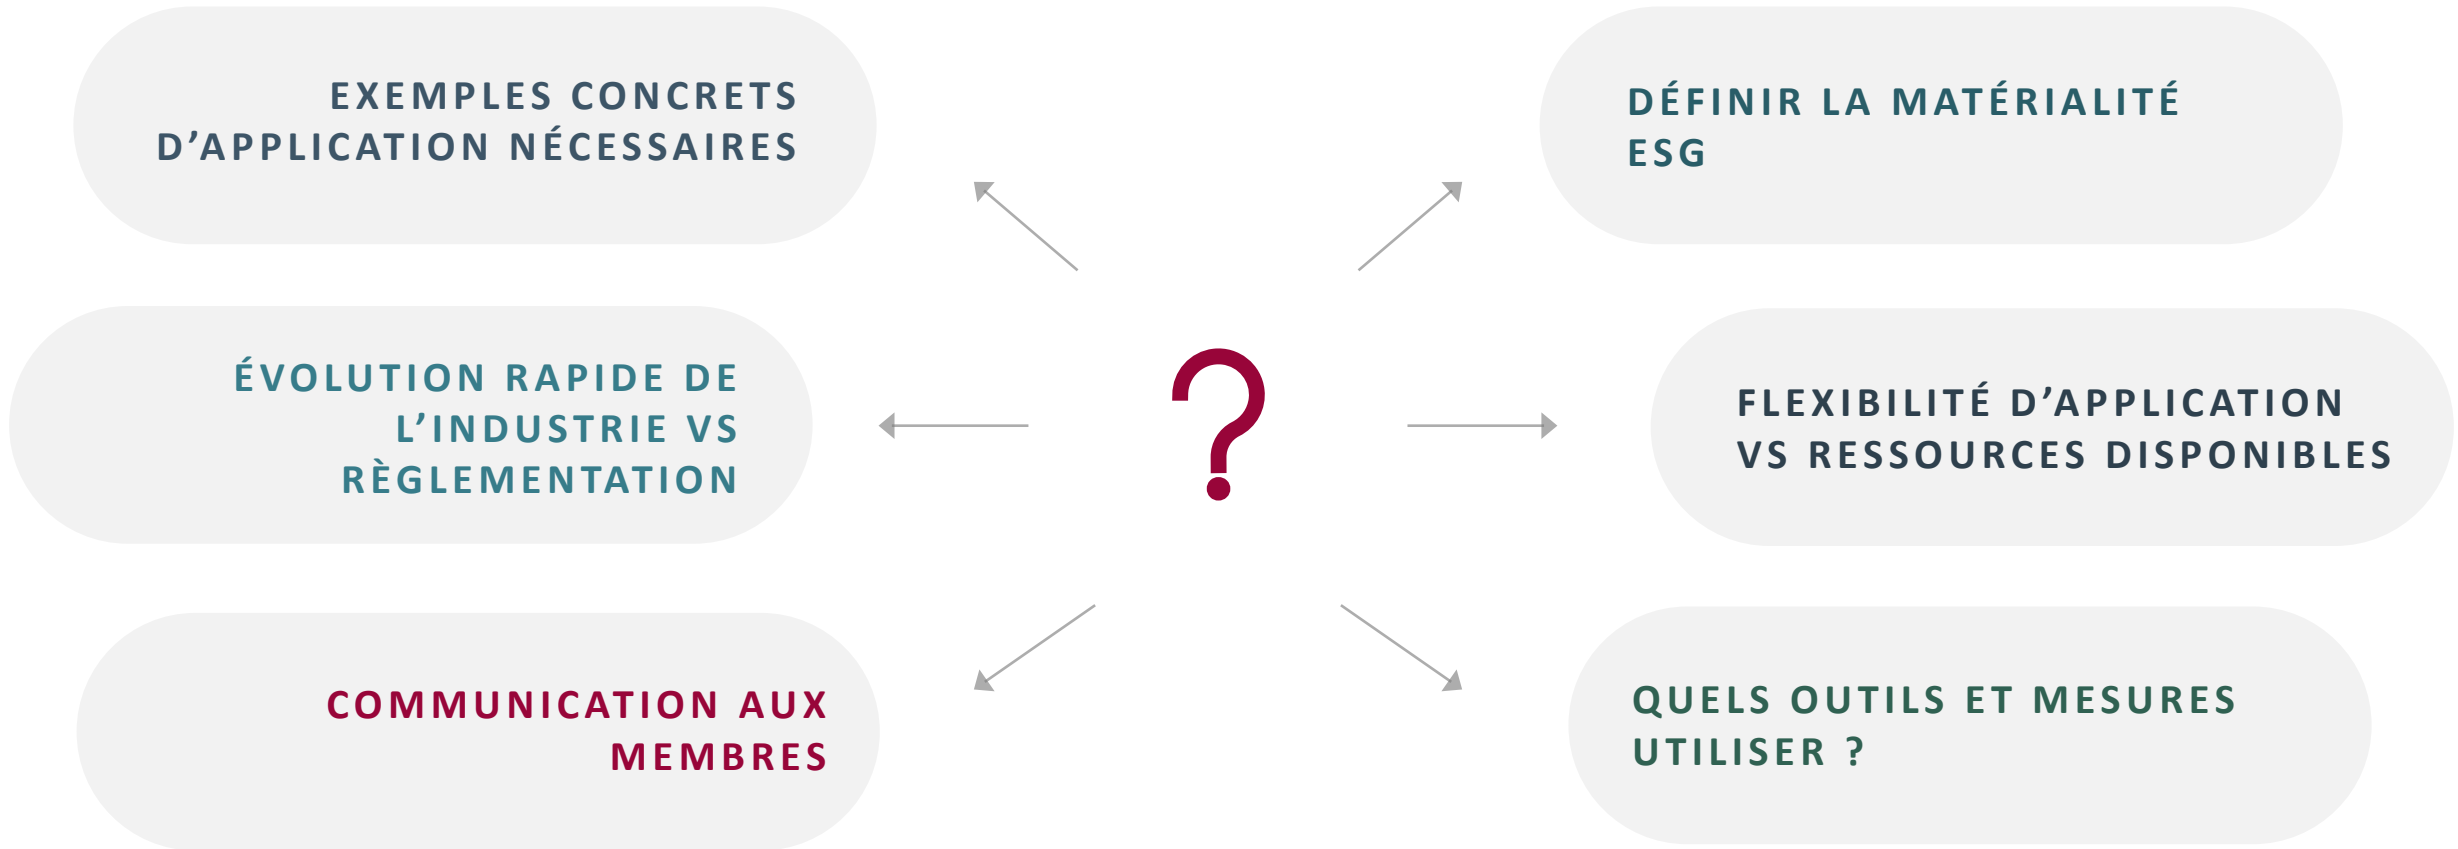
EXEMPLES CONCRETS D'APPLICATION NÉCESSAIRES

DÉFINIR LA MATÉRIALITÉ ESG

ÉVOLUTION RAPIDE DE L'INDUSTRIE VS RÈGLEMENTATION

?

FLEXIBILITÉ D'APPLICATION VS RESSOURCES DISPONIBLES

COMMUNICATION AUX MEMBRES

QUELS OUTILS ET MESURES UTILISER ?